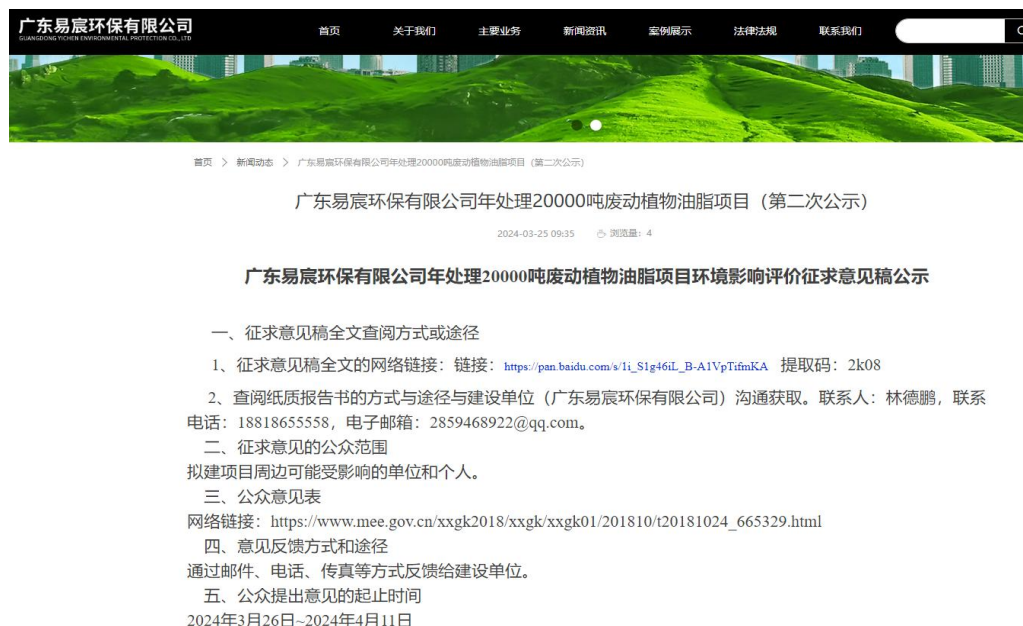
广东易宸环保有限公司
GUANGDONG YICHEN ENVIRONMENTAL PROTECTION CO.,LTD

首页 关于我们 主要业务 新闻资讯 案例展示 法律法规 联系我们

首页 > 新闻动态 > 广东易宸环保有限公司年处理20000吨废动植物油脂项目（第二次公示）

广东易宸环保有限公司年处理20000吨废动植物油脂项目（第二次公示）

2024-03-25 09:35 浏览量：4

广东易宸环保有限公司年处理20000吨废动植物油脂项目环境影响评价征求意见稿公示

一、征求意见稿全文查阅方式或途径

1、征求意见稿全文的网络链接：链接：https://pan.baidu.com/s/1i_S1g46iL_B-A1VpTifmKA 提取码：2k08

2、查阅纸质报告书的方式与途径与建设单位（广东易宸环保有限公司）沟通获取。联系人：林德鹏，联系电话：18818655558，电子邮箱：2859468922@qq.com。

二、征求意见的公众范围

拟建项目周边可能受影响的单位和个人。

三、公众意见表

网络链接：https://www.mee.gov.cn/xxgk2018/xxgk/xxgk01/201810/t20181024_665329.html

四、意见反馈方式和途径

通过邮件、电话、传真等方式反馈给建设单位。

五、公众提出意见的起止时间

2024年3月26日~2024年4月11日